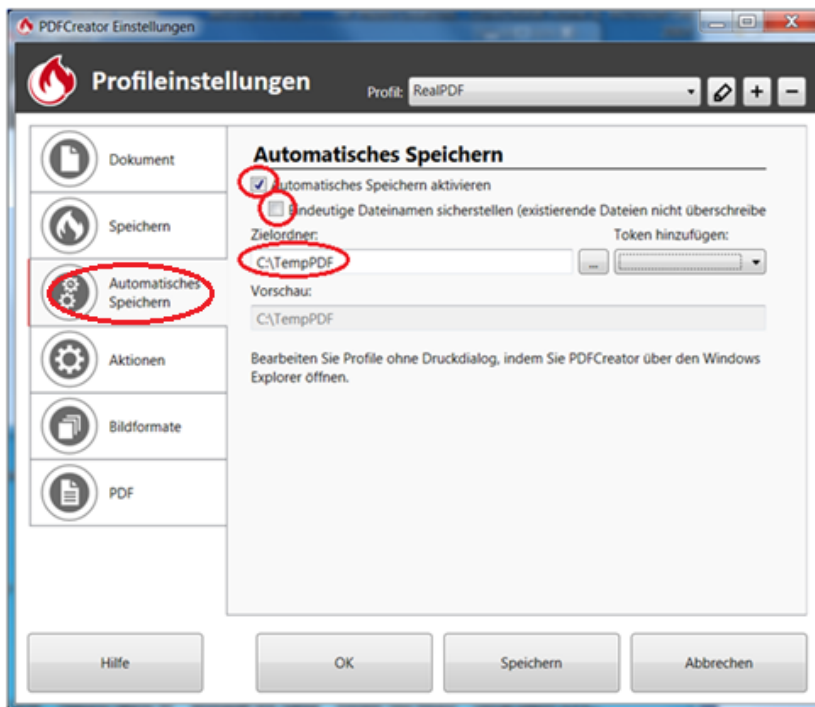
PDFCreator Einstellungen

Profileinstellungen

Profil: RealPDF

+ −

Dokument

Speichern

Automatisches Speichern

Aktionen

Bildformate

PDF

Automatisches Speichern

Automatisches Speichern aktivieren

Eindeutige Dateinamen sicherstellen (existierende Dateien nicht überschreibe

Zielordner:

Token hinzufügen:

C:\TempPDF

...

Vorschau:

C:\TempPDF

Bearbeiten Sie Profile ohne Druckdialog, indem Sie PDFCreator über den Windows Explorer öffnen.

Hilfe

OK

Speichern

Abbrechen